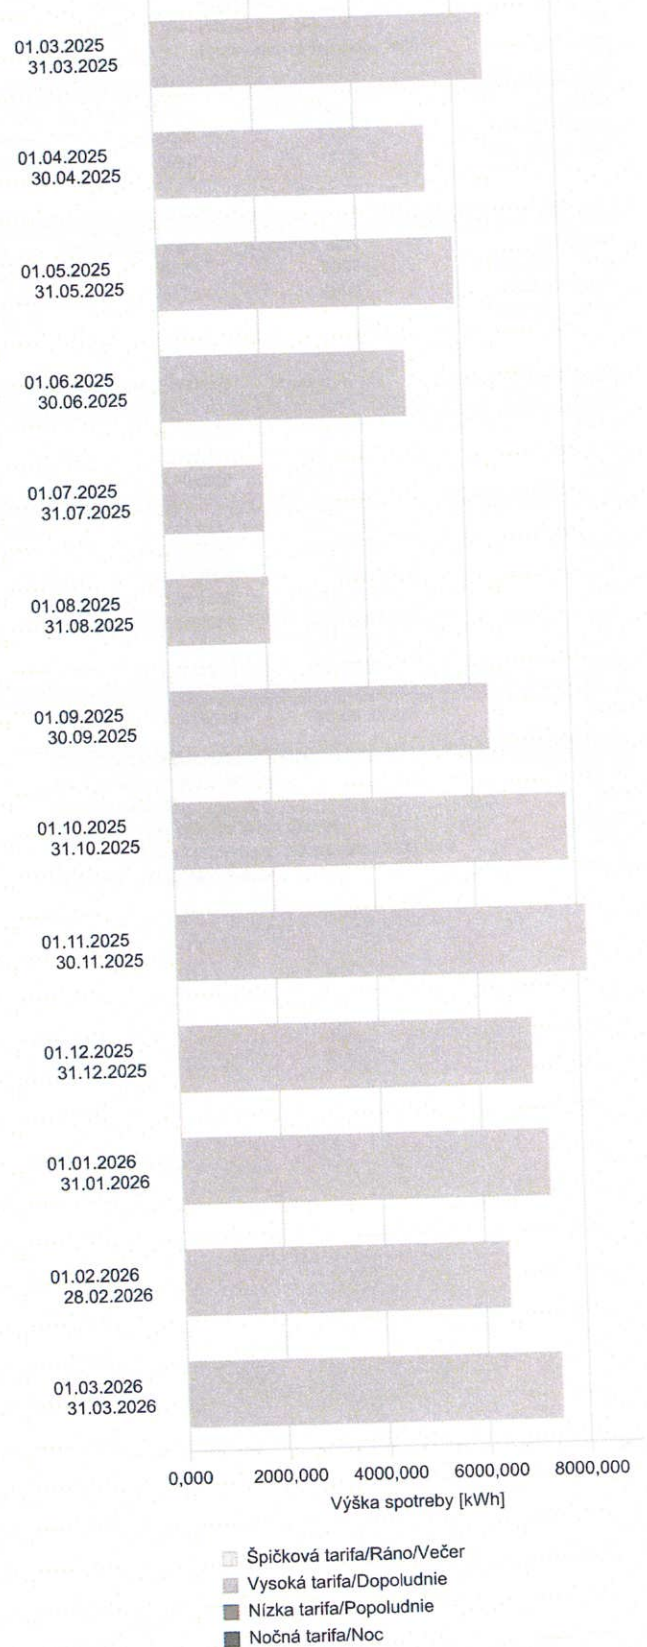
01.03.2025
31.03.2025

01.04.2025
30.04.2025

01.05.2025
31.05.2025

01.06.2025
30.06.2025

01.07.2025
31.07.2025

01.08.2025
31.08.2025

01.09.2025
30.09.2025

01.10.2025
31.10.2025

01.11.2025
30.11.2025

01.12.2025
31.12.2025

01.01.2026
31.01.2026

01.02.2026
28.02.2026

01.03.2026
31.03.2026

0,000 2000,000 4000,000 6000,000 8000,000
Výška spotreby [kWh]

Špičková tarifa/Ráno/Večer
Vysoká tarifa/Dopoludnie
Nízka tarifa/Popoludnie
Nočná tarifa/Noc